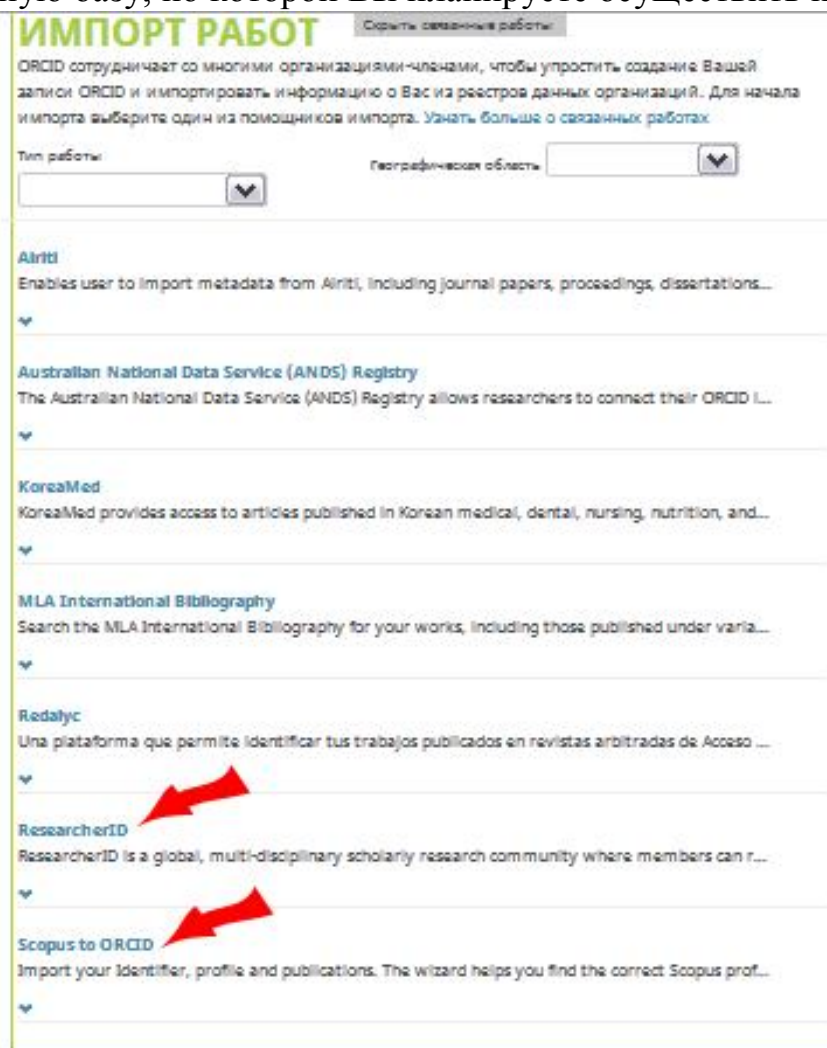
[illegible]

ИМПОРТ РАБОТ

Скрыть связанные работы

ORCID сотрудничает со многими организациями-членами, чтобы упростить создание Вашей записи ORCID и импортировать информацию о Вас из реестров данных организаций. Для начала импорта выберите один из помощников импорта. Узнать больше о связанных работах

Тип работы

Географическая область

Airiti
Enables user to import metadata from Airiti, including journal papers, proceedings, dissertations...

Australian National Data Service (ANDS) Registry
The Australian National Data Service (ANDS) Registry allows researchers to connect their ORCID I...

KoreaMed
KoreaMed provides access to articles published in Korean medical, dental, nursing, nutrition, and...

MLA International Bibliography
Search the MLA International Bibliography for your works, including those published under varia...

Redalyc
Una plataforma que permite identificar tus trabajos publicados en revistas arbitradas de Acceso ...

ResearcherID
ResearcherID is a global, multi-disciplinary scholarly research community where members can r...

Scopus to ORCID
Import your Identifier, profile and publications. The wizard helps you find the correct Scopus prof...